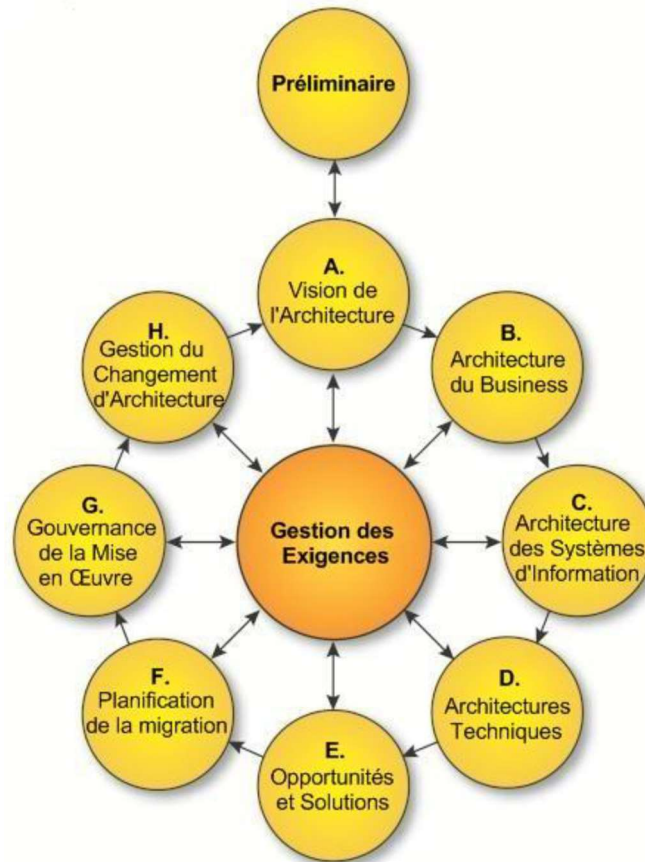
Préliminaire

A.
Vision de l'Architecture

B.
Architecture du Business

C.
Architecture des Systèmes d'Information

D.
Architectures Techniques

E.
Opportunités et Solutions

F.
Planification de la migration

G.
Gouvernance de la Mise en Œuvre

H.
Gestion du Changement d'Architecture

Gestion des Exigences